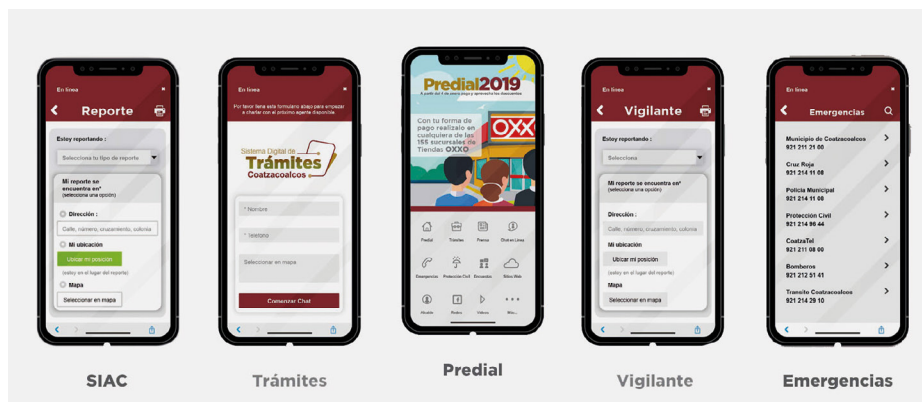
En línea

Reporte

Estoy reportando :

Selecciona tu tipo de reporte

Mi reporte se encuentra en*
(selecciona una opción)

Dirección :

Calle, número, cruzamiento, colonia

Mi ubicación

Ubicar mi posición

(estoy en el lugar del reporte)

Mapa

Seleccionar en mapa

SIAC

En línea

Por favor llena este formulario abajo para empezar a chatear con el próximo agente disponible.

Sistema Digital de
Trámites
Coatzacoalcos

* Nombre

* Teléfono

Seleccionar en mapa

Comenzar Chat

Trámites

Predial2019

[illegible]

Con tu forma de pago realizado en cualquiera de las 155 sucursales de Tiendas OXXO

OXXO

Predial Trámites Prensa Chat en Línea
Emergencias Protección Civil Descargas Sitios Web
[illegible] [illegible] Videos Más...

Predial

En línea

Vigilante

Estoy reportando :

Selecciona

Mi reporte se encuentra en*
(selecciona una opción)

Dirección :

Calle, número, cruzamiento, colonia

Mi ubicación

Ubicar mi posición

(estoy en el lugar del reporte)

Mapa

Seleccionar en mapa

Vigilante

En línea

Emergencias

Municipio de Coatzacoalcos
921 211 21 00

Cruz Roja
921 214 11 00

Policía Municipal
921 214 11 00

Protección Civil
921 214 96 44

CoatzaTel
921 211 08 00

Bomberos
921 212 51 41

Transito Coatzacoalcos
921 214 29 10

Emergencias